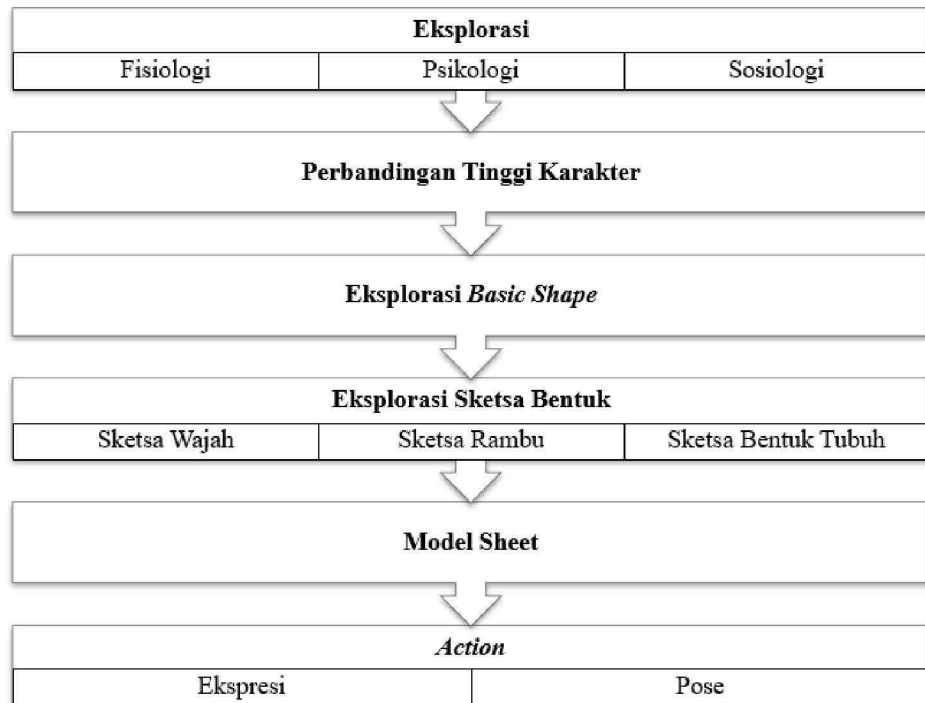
Eksplorasi

| Fisiologi | Psikologi | Sosiologi |
|---|---|---|

Perbandingan Tinggi Karakter

Eksplorasi *Basic Shape*

Eksplorasi Sketsa Bentuk

| Sketsa Wajah | Sketsa Rambu | Sketsa Bentuk Tubuh |
|---|---|---|

Model Sheet

*Action*

| Ekspresi | Pose |
|---|---|